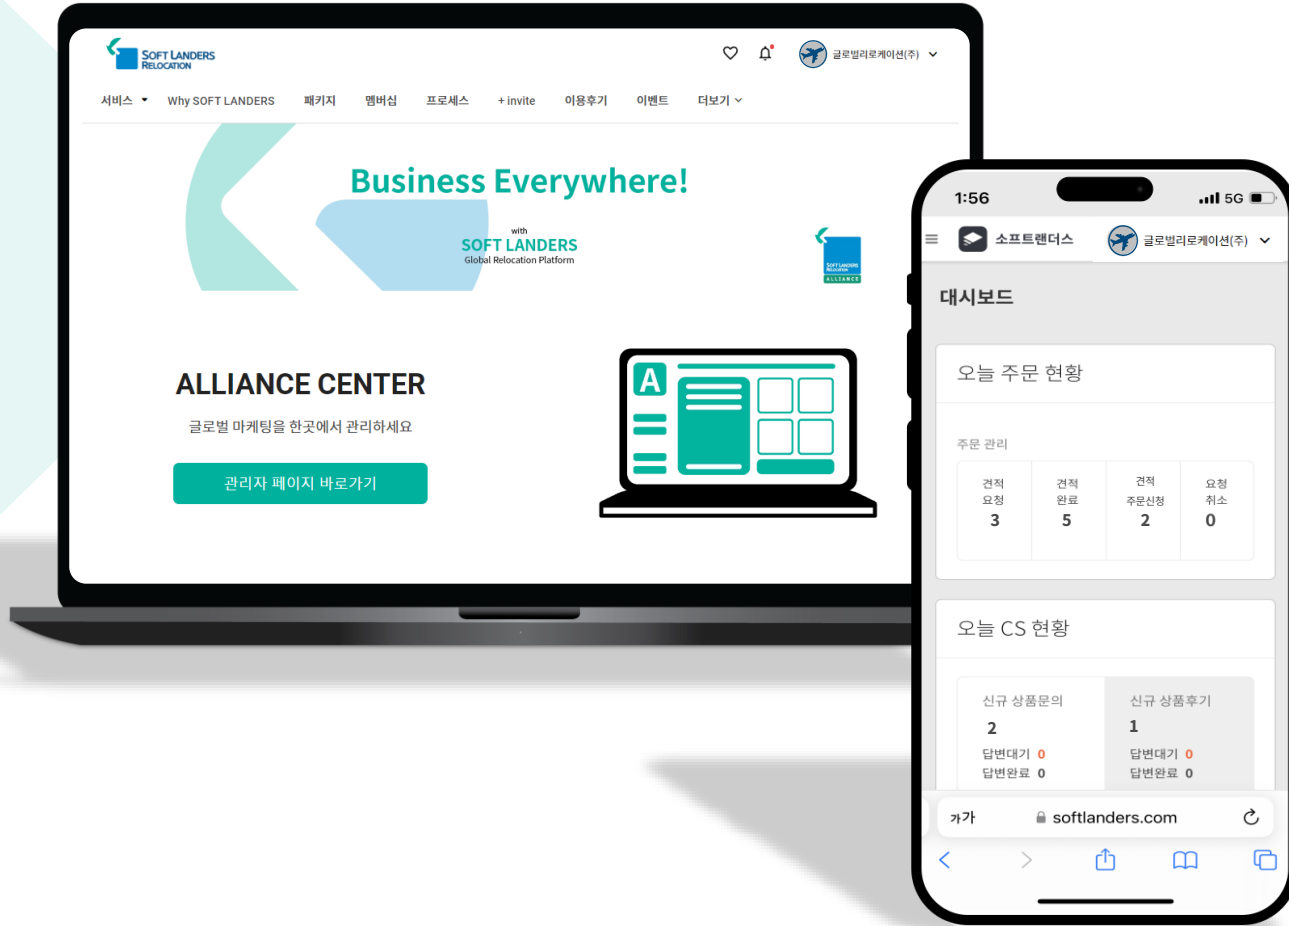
SOFT LANDERS RELOCATION

글로벌리로케이션(주)

서비스 Why SOFT LANDERS 패키지 멤버십 프로세스 + invite 이용후기 이벤트 더보기

Business Everywhere!

with
SOFT LANDERS
Global Relocation Platform

SOFT LANDERS RELOCATION ALLIANCE

ALLIANCE CENTER

글로벌 마케팅을 한곳에서 관리하세요

관리자 페이지 바로가기

A

1:56 5G

소프트랜더스 글로벌리로케이션(주)

대시보드

오늘 주문 현황

주문 관리

| 견적 요청 | 견적 완료 | 견적 주문신청 | 요청 취소 |
|---|---|---|---|
| 3 | 5 | 2 | 0 |

오늘 CS 현황

| 신규 상품문의 | 신규 상품후기 |
|---|---|
| 2 | 1 |
| 답변대기 0 | 답변대기 0 |
| 답변완료 0 | 답변완료 0 |

가가 softlanders.com